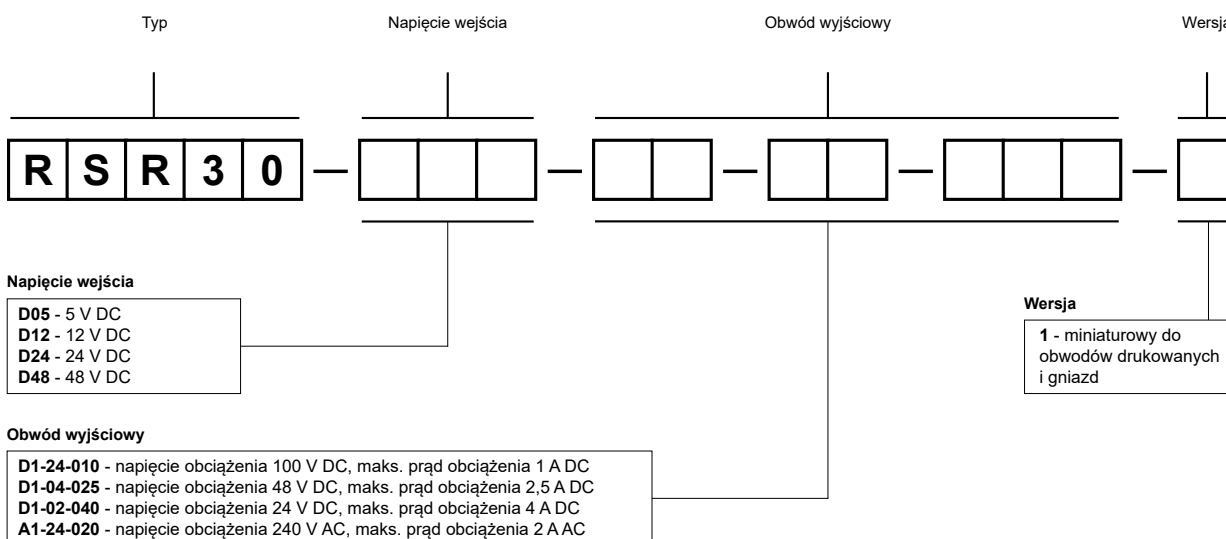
Typ

Napięcie wejścia

Obwód wyjściowy

Wersj

R S R 3 0 — — — — —

Napięcie wejścia

**D05** - 5 V DC
**D12** - 12 V DC
**D24** - 24 V DC
**D48** - 48 V DC

Wersja

**1** - miniaturowy do obwodów drukowanych i gniazd

Obwód wyjściowy

**D1-24-010** - napięcie obciążenia 100 V DC, maks. prąd obciążenia 1 A DC
**D1-04-025** - napięcie obciążenia 48 V DC, maks. prąd obciążenia 2,5 A DC
**D1-02-040** - napięcie obciążenia 24 V DC, maks. prąd obciążenia 4 A DC
**A1-24-020** - napięcie obciążenia 240 V AC, maks. prąd obciążenia 2 A AC